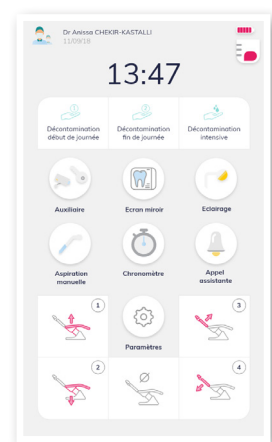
Dr Anissa CHEKIR-KASTALLI
11/09/18

13:47

Décontamination début de journée

Décontamination fin de journée

Décontamination intensive

Auxiliaire

Ecran miroir

Eclairage

Aspiration manuelle

Chronomètre

Appel assistante

1

Paramètres

3

2

4